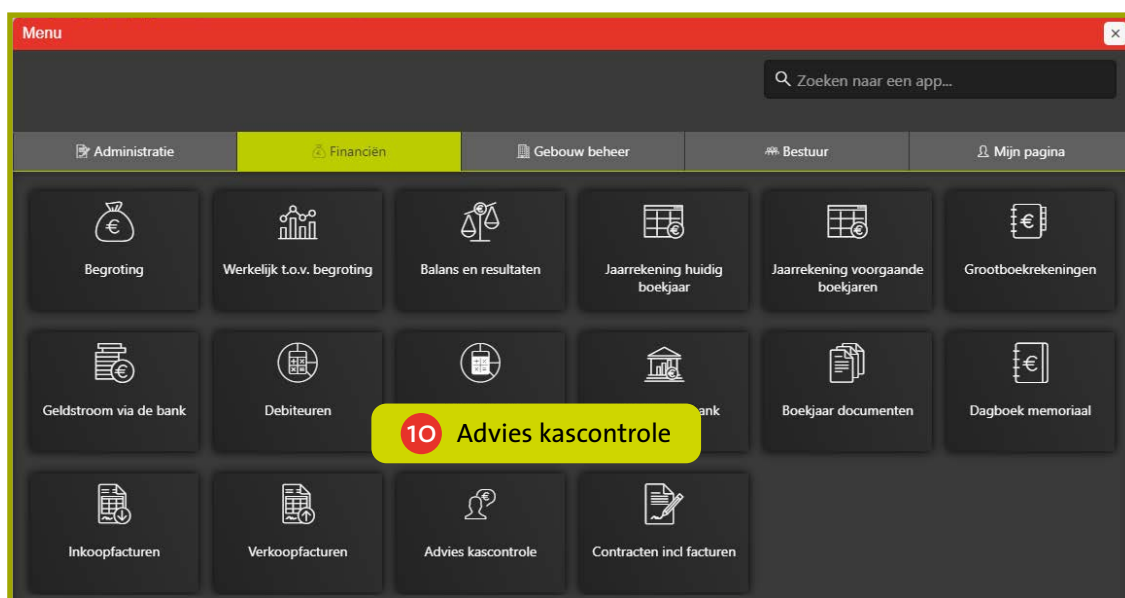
Menu

×

Zoeken naar een app...

Administratie | Financiën | Gebouw beheer | Bestuur | Mijn pagina

Begroting

Werkelijk t.o.v. begroting

Balans en resultaten

Jaarrekening huidig boekjaar

Jaarrekening voorgaande boekjaren

Grootboekrekeningen

Geldstroom via de bank

Debiteuren

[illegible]ank

Boekjaar documenten

Dagboek memoriaal

10 Advies kascontrole

Inkoopfacturen

Verkoopfacturen

Advies kascontrole

Contracten incl facturen